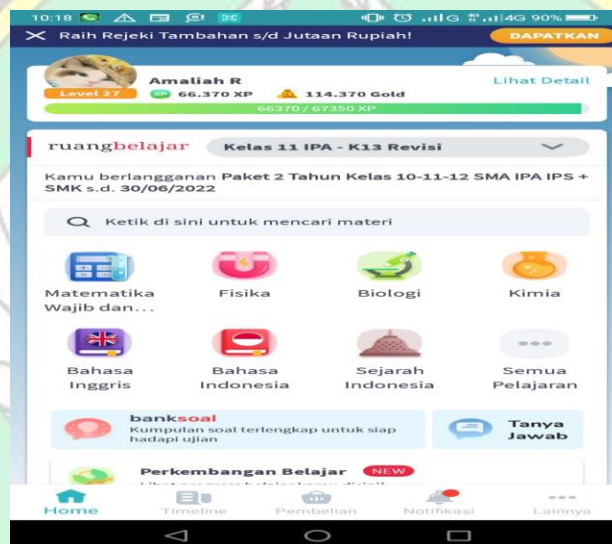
10:18 4G 90%

Raih Rejeki Tambahan s/d Jutaan Rupiah! DAPATKAN

Amaliah R
Level 27 66.370 XP 114.370 Gold
66370 / 67350 XP
Lihat Detail

ruangbelajar Kelas 11 IPA - K13 Revisi

Kamu berlangganan Paket 2 Tahun Kelas 10-11-12 SMA IPA IPS + SMK s.d. 30/06/2022

Ketik di sini untuk mencari materi

Matematika Wajib dan...
Fisika
Biologi
Kimia
Bahasa Inggris
Bahasa Indonesia
Sejarah Indonesia
Semua Pelajaran

banksoal
Kumpulan soal terlengkap untuk siap hadapi ujian

Tanya Jawab

Perkembangan Belajar NEW
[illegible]

Home Timeline Pembelian Notifikasi Lainnya